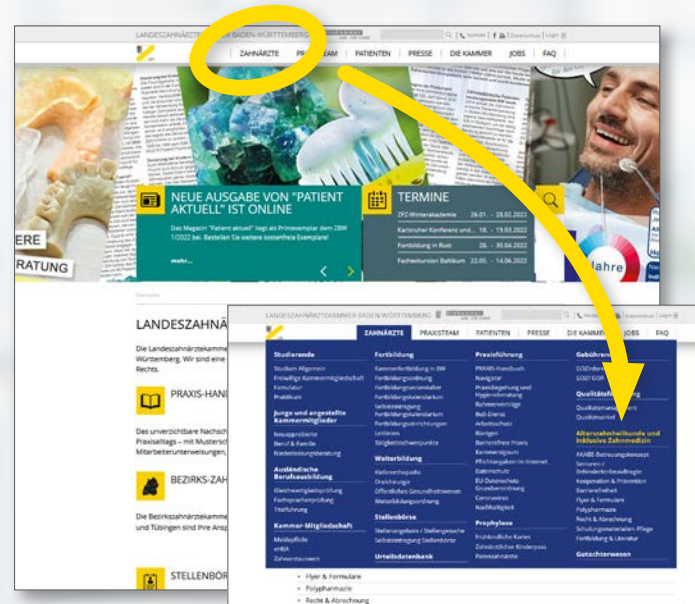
LANDESZAHNÄRZTEKAMMER BADEN-WÜRTTEMBERG

ZAHNÄRZTE | PRAXISTEAM | PATIENTEN | PRESSE | DIE KAMMER | JOBS | FAQ

NEUE AUSGABE VON "PATIENT AKTUELL" IST ONLINE

Das Magazin "Patient aktuell" liegt als Printexemplar dem ZBW 1/2022 bei. Bestellen Sie weitere kostenfreie Exemplare!

mehr...

TERMINE

ZFZ-Winterakademie 26.01. - 28.02.2022

Karlsruher Konferenz und... 18. - 19.03.2022

Fortbildung in Rust 28. - 30.04.2022

Fachexkursion Baltikum 22.05. - 14.06.2022

ERE

RATUNG

Jahre

LANDESZAHNÄ

Die Landeszahnärztekamme Württemberg. Wir sind eine Rechts.

PRAXIS-HAN

Das unverzichtbare Nachsch Praxisalltags – mit Musterscl Mitarbeiterunterweisungen,

BEZIRKS-ZAH

Die Bezirkszahnärztekamme und Tübingen sind Ihre Ansp

STELLENBÖR

LANDESZAHNÄRZTEKAMMER BADEN-WÜRTTEMBERG

ZAHNÄRZTE | PRAXISTEAM | PATIENTEN | PRESSE | DIE KAMMER | JOBS | FAQ

Studierende
Studium Allgemein
Freiwillige Kammermitgliedschaft
Famulatur
Praktikum

Junge und angestellte Kammermitglieder
Neuapprobierte
Beruf & Familie
Niederlassungsberatung

Ausländische Berufsausbildung
Gleichwertigkeitsprüfung
Fachsprachenprüfung
Titelführung

Kammer-Mitgliedschaft
Meldepflicht
eHBA
Zahnarztausweis

Fortbildung
Kammerfortbildung in BW
Fortbildungsordnung
Fortbildungsnachweise
Fortbildungskalender
Selbsteintragung
Fortbildungskalendarium
Fortbildungseinrichtungen
Leitlinien
Mitglieder-Schwerpunkte

Weiterbildung
Kieferorthopädie
Oralchirurgie
Öffentliches Gesundheitswesen
Weiterbildungsordnung

Stellenbörse
Stellenangebote / Stellengesuche
Selbsteintragung Stellenbörse

Urteilsdatenbank

Praxisführung
PRAXIS-Handbuch
Navigator
Praxisbegehung und Hygieneberatung
Röntgenverträge
BuS-Dienst
Arbeitsschutz
Röntgen
Barrierefreie Praxis
Kammerstgiaum
Pflichtangaben im Internet
Datenschutz
EU-Datenschutz-Grundverordnung
Coronavirus
Nachhaltigkeit

Prophylaxe
Kripkindliche Karies
Zahnärztlicher Kinderpass
Patientenmerkblatt

Gebühren
GOZ-Infor
GOZ/GOÄ

Qualitätsförderung
Qualitätsmanagement
Qualitätszirkel

Alterszahnheilkunde und inklusive Zahnmedizin
AKABE-Betreuungskonzept
Senioren-/ Behindertenbeauftragte
Kooperation & Prävention
Barrierefreiheit
Flyer & Formulare
Polypharmazie
Recht & Abrechnung
Schulungsmaterialien Pflege
Fortbildung & Literatur

Gutachterwesen

• Flyer & Formulare
• Polypharmazie
• Recht & Abrechnung